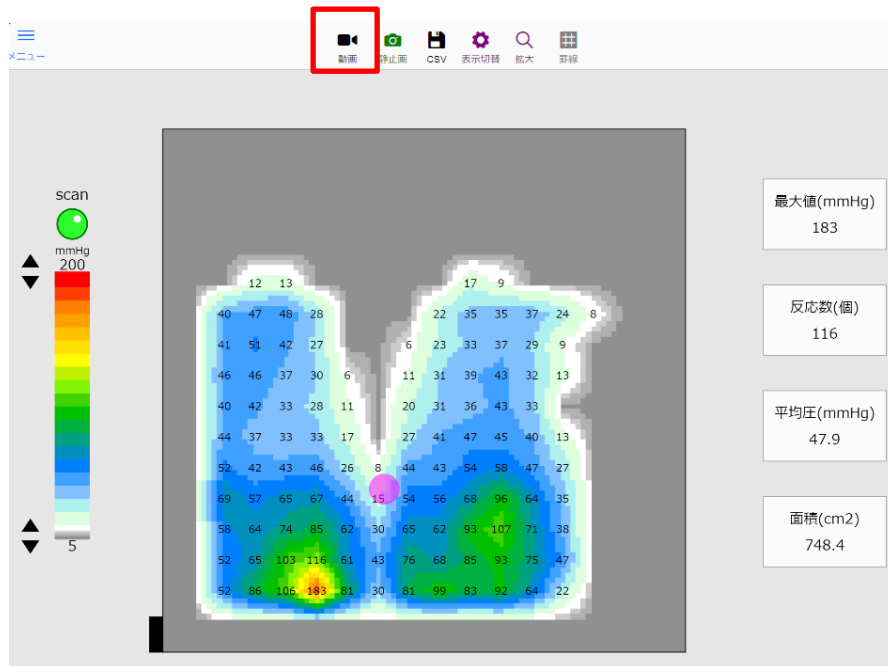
メニュー

動画 静止画 CSV 表示切替 拡大 罫線

scan

mmHg

200

5

12 13 17 9

40 47 48 28 22 35 35 37 24 8

41 51 42 27 6 23 33 37 29 9

46 46 37 30 6 11 31 39 43 32 13

40 42 33 28 11 20 31 36 43 33

44 37 33 33 17 27 41 47 45 40 13

52 42 43 46 26 8 44 43 54 58 47 27

69 57 65 67 44 15 54 56 68 96 64 35

58 64 74 85 62 30 65 62 93 107 71 38

52 65 103 116 61 43 76 68 85 93 75 47

52 86 106 183 81 30 81 99 83 92 64 22

最大値(mmHg)
183

反応数(個)
116

平均圧(mmHg)
47.9

面積(cm2)
748.4